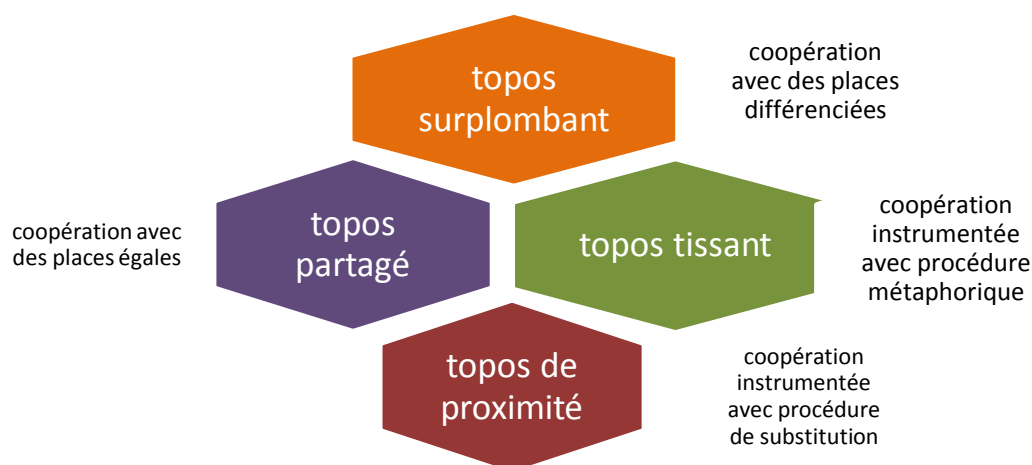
topos surplombant

coopération avec des places différenciées

coopération avec des places égales

topos partagé

topos tissant

coopération instrumentée avec procédure métaphorique

topos de proximité

coopération instrumentée avec procédure de substitution